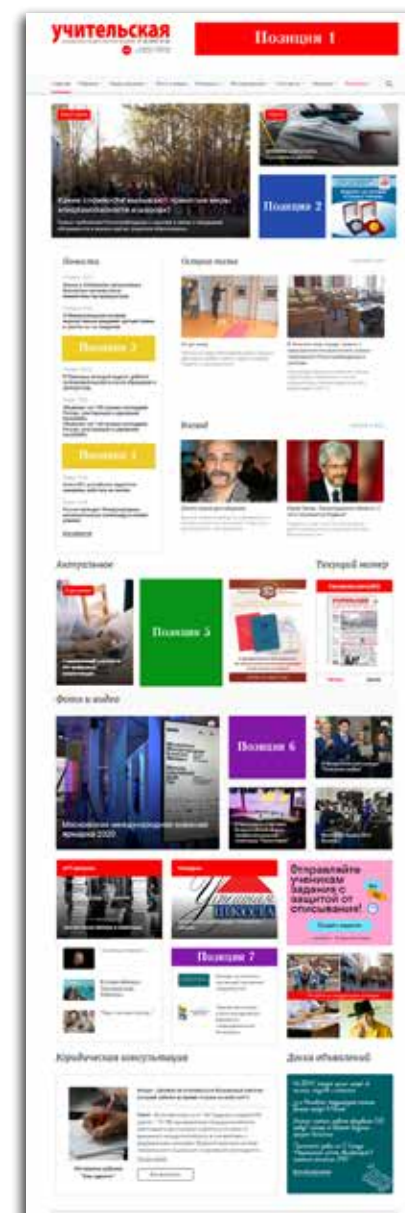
учительская

Позиция 1

Позиция 2

Новости

Острые темы

Позиция 3

Позиция 4

Взгляд

Актуальное

Текущий номер

Позиция 5

Фото и видео

Позиция 6

Московская международная книжная ярмарка 2020

Позиция 7

Отправляйте ученикам задания с защитой от списывания!

Юридическая консультация

Доска объявлений